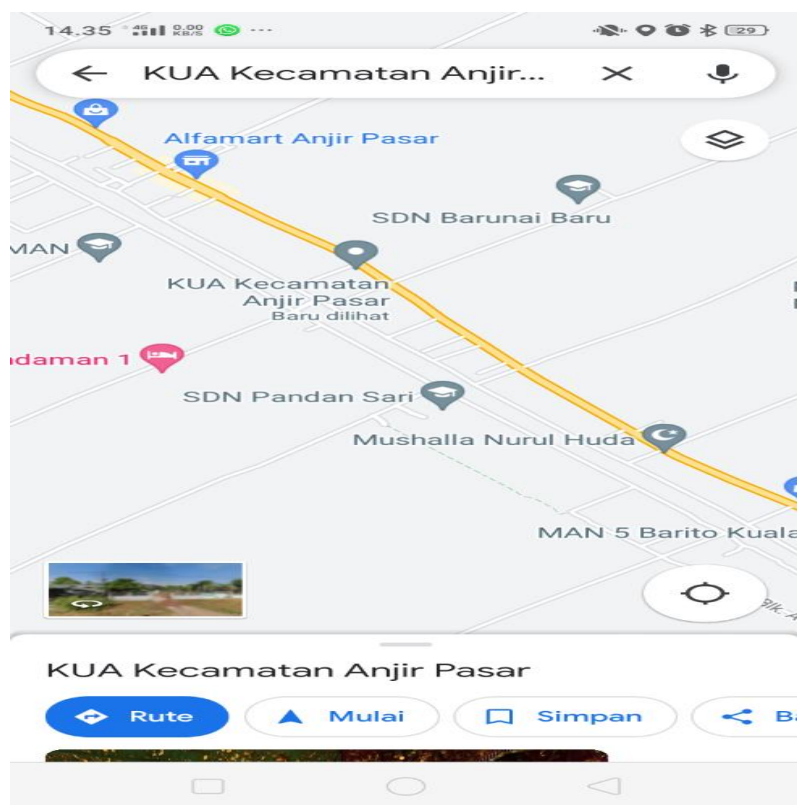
14.35 4G 0.00 KB/S ··· 29

KUA Kecamatan Anjir...

Alfamart Anjir Pasar

SDN Barunai Baru

MAN

KUA Kecamatan Anjir Pasar
Baru dilihat

daman 1

SDN Pandan Sari

Mushalla Nurul Huda

MAN 5 Barito Kuala

KUA Kecamatan Anjir Pasar

Rute

Mulai

Simpan

Ba